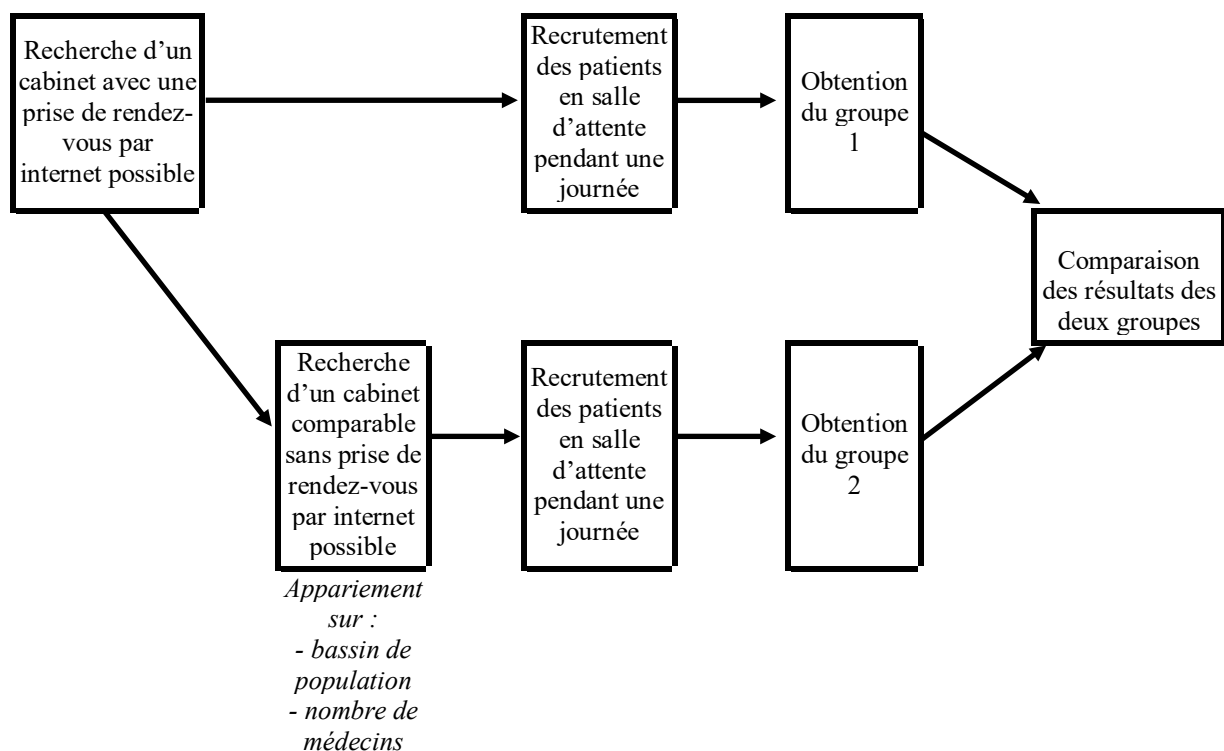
Recherche d'un cabinet avec une prise de rendez-vous par internet possible

Recrutement des patients en salle d'attente pendant une journée

Obtention du groupe 1

Comparaison des résultats des deux groupes

Recherche d'un cabinet comparable sans prise de rendez-vous par internet possible

Appariement sur :
- bassin de population
- nombre de médecins

Recrutement des patients en salle d'attente pendant une journée

Obtention du groupe 2